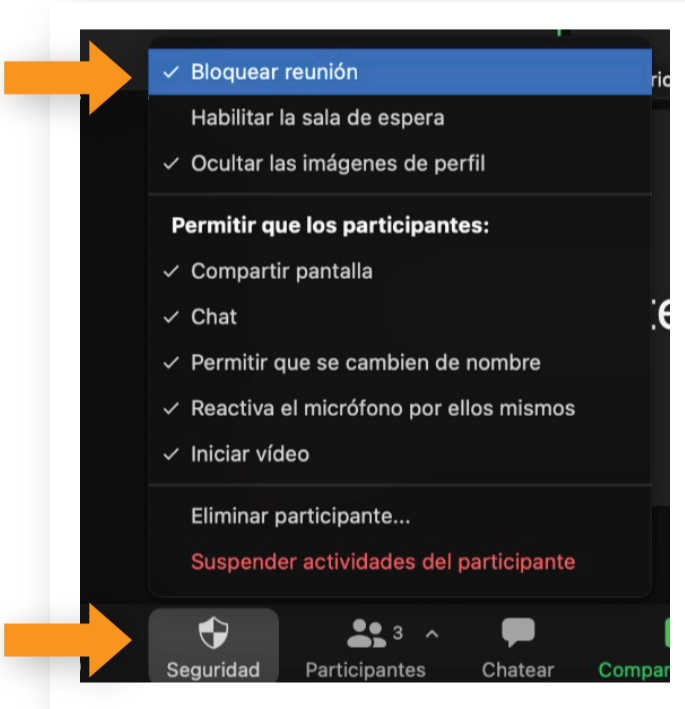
✓ Bloquear reunión

Habilitar la sala de espera

✓ Ocultar las imágenes de perfil

Permitir que los participantes:

✓ Compartir pantalla

✓ Chat

✓ Permitir que se cambien de nombre

✓ Reactiva el micrófono por ellos mismos

✓ Iniciar vídeo

Eliminar participante...

Suspender actividades del participante

Seguridad

3 ^

Participantes

Chatear

Compar